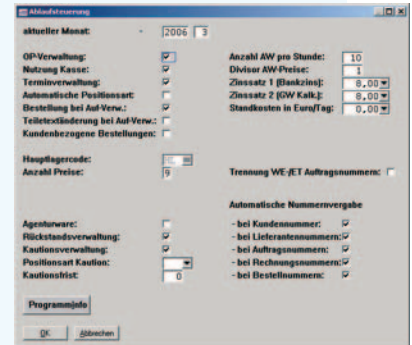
Ablaufsteuerung

aktueller Monat: 2006 3

OP-Verwaltung:
Nutzung Kasse:
Terminverwaltung:
Automatische Positionsart:
Bestellung bei Auf-Verw.:
Teiltextänderung bei Auf-Verw.:
Kundenbezogene Bestellungen:

Anzahl AW pro Stunde: 10
Divisor AW-Preise: 1
Zinssatz 1 (Bankzins): 8,00
Zinssatz 2 (GW Kalk.): 8,00
Standkosten in Euro/Tag: 0,00

Hauptlagercode:
Anzahl Preise: 9

Trennung WE-/ET Auftragsnummern:

Automatische Nummernvergabe

Agenturware:
Rückstandsverwaltung:
Kautionsverwaltung:
Positionsart Kaution:
Kautionsfrist: 0

- bei Kundennummer:
- bei Lieferantennummern:
- bei Auftragsnummern:
- bei Rechnungsnummern:
- bei Bestellnummern:

Programminfo

OK Abbrechen